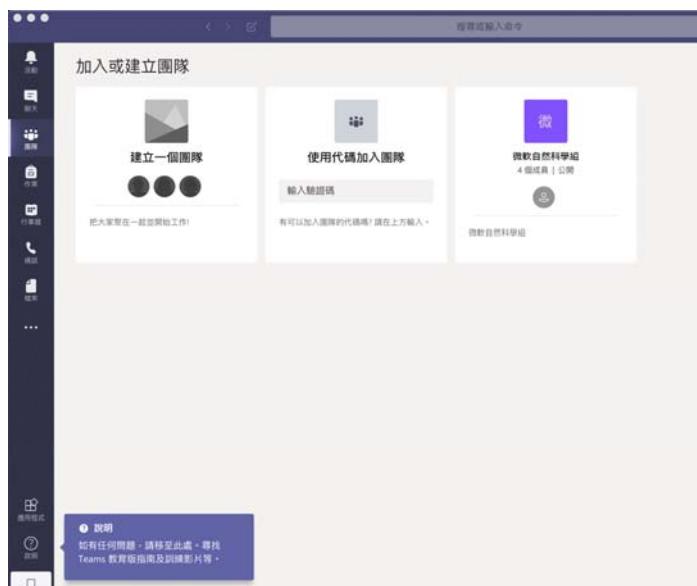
搜尋或輸入命令

活動
聊天
團隊
作業
行事曆
通話
檔案
...

加入或建立團隊

建立一個團隊

把大家聚在一起並開始工作!

使用代碼加入團隊

輸入驗證碼

有可以加入團隊的代碼嗎? 請在上方輸入。

微

微軟自然科學組

4 個成員 | 公開

微軟自然科學組

應用程式
說明

說明

如有任何問題，請移至此處，尋找 Teams 教育版指南及訓練影片等。